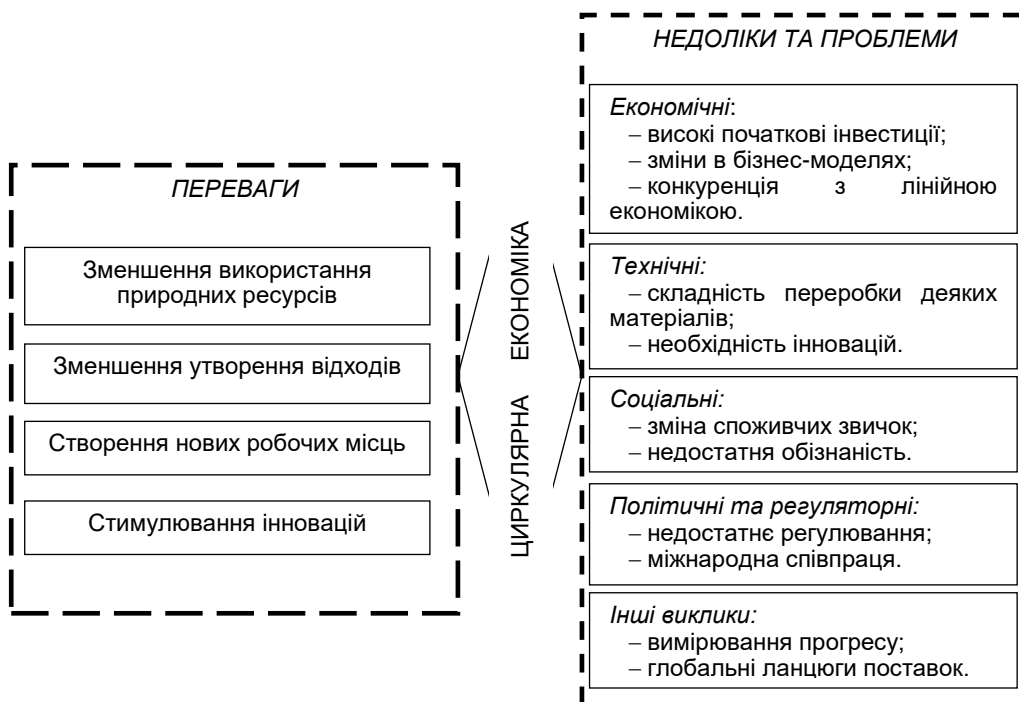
ПЕРЕВАГИ

Зменшення використання природних ресурсів

Зменшення утворення відходів

Створення нових робочих місць

Стимулювання інновацій

ЦИРКУЛЯРНА ЕКОНОМІКА

НЕДОЛІКИ ТА ПРОБЛЕМИ

Економічні:
– високі початкові інвестиції;
– зміни в бізнес-моделях;
– конкуренція з лінійною економікою.

Технічні:
– складність переробки деяких матеріалів;
– необхідність інновацій.

Соціальні:
– зміна споживчих звичок;
– недостатня обізнаність.

Політичні та регуляторні:
– недостатнє регулювання;
– міжнародна співпраця.

Інші виклики:
– вимірювання прогресу;
– глобальні ланцюги поставок.